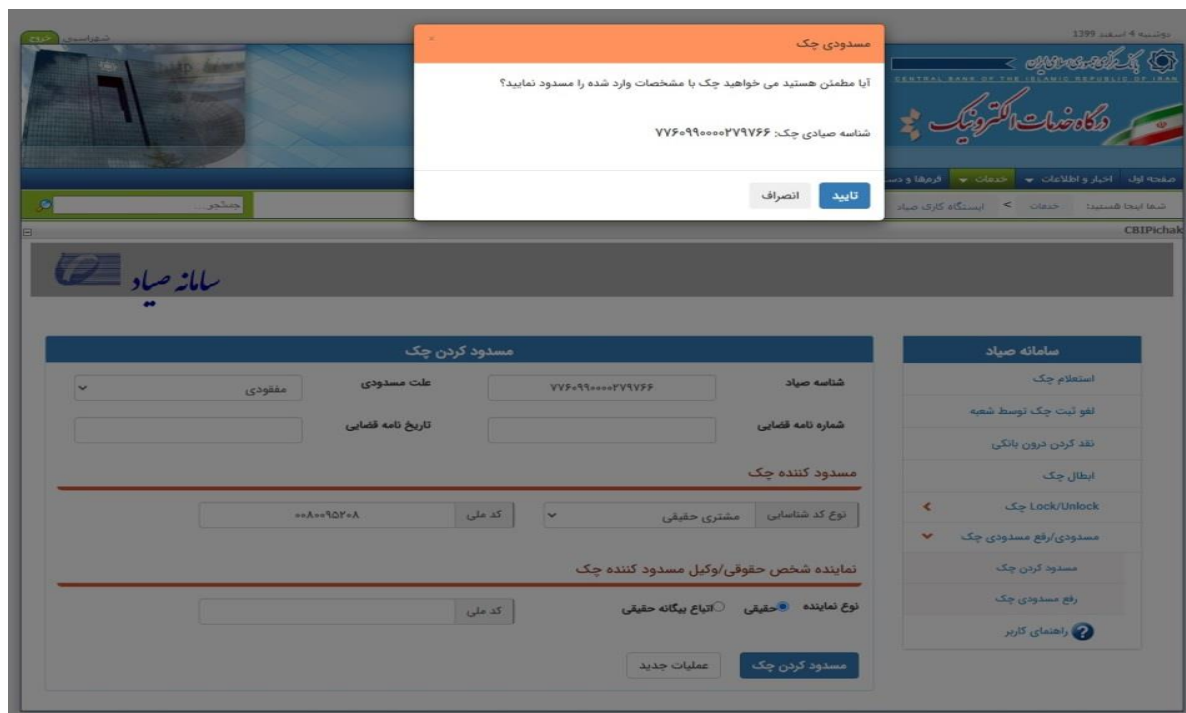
دوشنبه 4 اسفند 1399

شهرانسری خروج

بانک مرکزی جمهوری اسلامی ایران
CENTRAL BANK OF THE ISLAMIC REPUBLIC OF IRAN

درگاه خدمات الکترونیک

صفحه اول | اخبار و اطلاعات | خدمات | فرمها و دس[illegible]

شما اینجا هستید: خدمات > ایستگاه کاری صیاد

جستجو...

CBIPichak

مسدودی چک

آیا مطمئن هستید می خواهید چک با مشخصات وارد شده را مسدود نمایید؟

شناسه صیادی چک: ۷۷۶۰۹۹۰۰۰۰۲۷۹۷۶۶

تایید | انصراف

سامانه صیاد

مسدود کردن چک

شناسه صیاد | ۷۷۶۰۹۹۰۰۰۰۲۷۹۷۶۶ | علت مسدودی | مفقودی

شماره نامه قضایی | | تاریخ نامه قضایی |

مسدود کننده چک

نوع کد شناسایی | مشتری حقیقی | کد ملی | ۰۰۸۰۰۹۵۲۰۸

نماینده شخص حقوقی/وکیل مسدود کننده چک

نوع نماینده حقیقی اتباع بیگانه حقیقی | کد ملی |

مسدود کردن چک | عملیات جدید

سامانه صیاد
استعلام چک
لغو ثبت چک توسط شعبه
نقد کردن درون بانکی
ابطال چک
Lock/Unlock چک
مسدودی/رفع مسدودی چک
مسدود کردن چک
رفع مسدودی چک
راهنمای کاربر